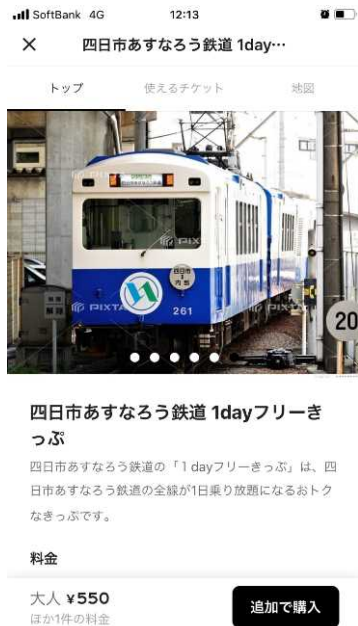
SoftBank 4G 12:13

× 四日市あすなろう鉄道 1day…

トップ 使えるチケット 地図

PIXTA PIXTA PIXTA

261

20

四日市あすなろう鉄道 1dayフリーきっぷ

四日市あすなろう鉄道の「1dayフリーきっぷ」は、四日市あすなろう鉄道の全線が1日乗り放題になるおトクなきっぷです。

料金

大人 ¥550
ほか1件の料金

追加で購入